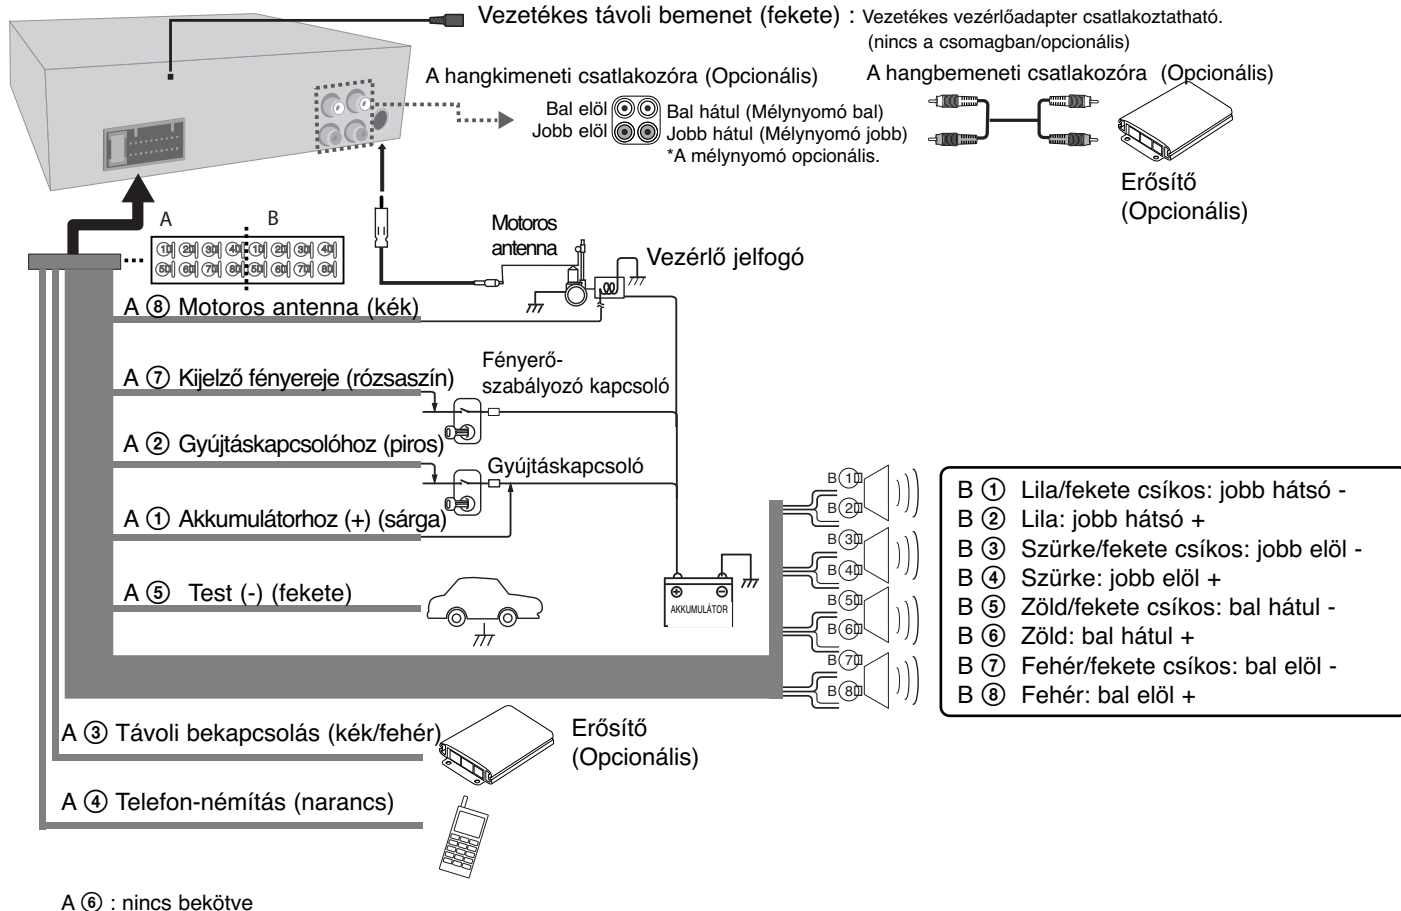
Vezetékes távoli bemenet (fekete) : Vezetékes vezérlőadapter csatlakoztatható. (nincs a csomagban/opcionális)

A hangkimeneti csatlakozóra (Opcionális)

Bal elöl
Jobb elöl
Bal hátul (Mélynyomó bal)
Jobb hátul (Mélynyomó jobb)
*A mélynyomó opcionális.

A hangbemeneti csatlakozóra (Opcionális)

Erősítő
(Opcionális)

A B

1 2 3 4 1 2 3 4
5 6 7 8 5 6 7 8

Motoros antenna

Vezérlő jelfogó

A ⑧ Motoros antenna (kék)

Fényerőszabályozó kapcsoló

A ⑦ Kijelző fényereje (rózsaszín)

A ② Gyújtáskapcsolóhoz (piros)

Gyújtáskapcsoló

A ① Akkumulátorhoz (+) (sárga)

A ⑤ Test (-) (fekete)

AKKUMULÁTOR

B① B② B③ B④ B⑤ B⑥ B⑦ B⑧

B ① Lila/fekete csíkos: jobb hátsó -
B ② Lila: jobb hátsó +
B ③ Szürke/fekete csíkos: jobb elöl -
B ④ Szürke: jobb elöl +
B ⑤ Zöld/fekete csíkos: bal hátul -
B ⑥ Zöld: bal hátul +
B ⑦ Fehér/fekete csíkos: bal elöl -
B ⑧ Fehér: bal elöl +

A ③ Távoli bekapcsolás (kék/fehér)

Erősítő
(Opcionális)

A ④ Telefon-némítás (narancs)

A ⑥ : nincs bekötve